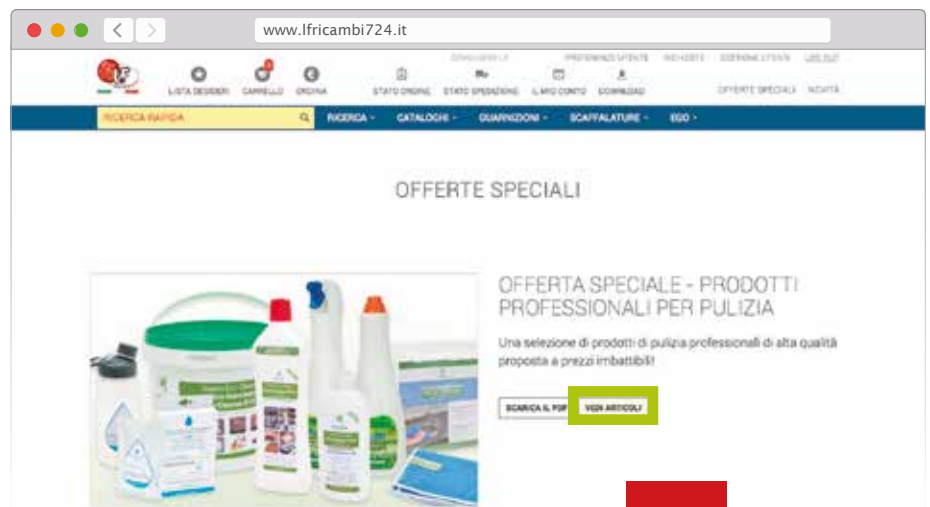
www.lfricambi724.it

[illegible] PREFERENZE UTENTE INDIRIZZI GESTIONE UTENTI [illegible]

LISTA DESIDERI CARRELLO ORDINA STATO ORDINE STATO SPEDIZIONE IL MIO CONTO DOWNLOAD OFFERTE SPECIALI NOVITÀ

RICERCA RAPIDA RICERCA CATALOGHI GUARNIZIONI SCAFFALATURE EGO

OFFERTE SPECIALI

OFFERTA SPECIALE - PRODOTTI PROFESSIONALI PER PULIZIA

Una selezione di prodotti di pulizia professionali di alta qualità proposta a prezzi imbattibili!

SCARICA IL PDF VEDI ARTICOLI